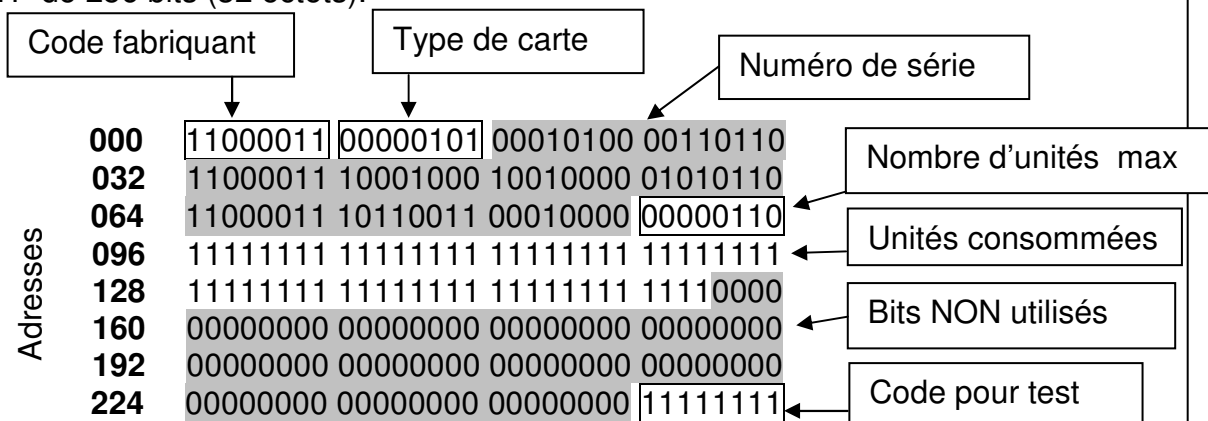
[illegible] de 256 bits (32 octets).

Code fabriquant

Type de carte

Numéro de série

Nombre d'unités max

Unités consommées

Bits NON utilisés

Code pour test

Adresses

| | |
|---|---|
| **000** | 11000011 00000101 00010100 00110110 |
| **032** | 11000011 10001000 10010000 01010110 |
| **064** | 11000011 10110011 00010000 00000110 |
| **096** | 11111111 11111111 11111111 11111111 |
| **128** | 11111111 11111111 11111111 11110000 |
| **160** | 00000000 00000000 00000000 00000000 |
| **192** | 00000000 00000000 00000000 00000000 |
| **224** | 00000000 00000000 00000000 11111111 |